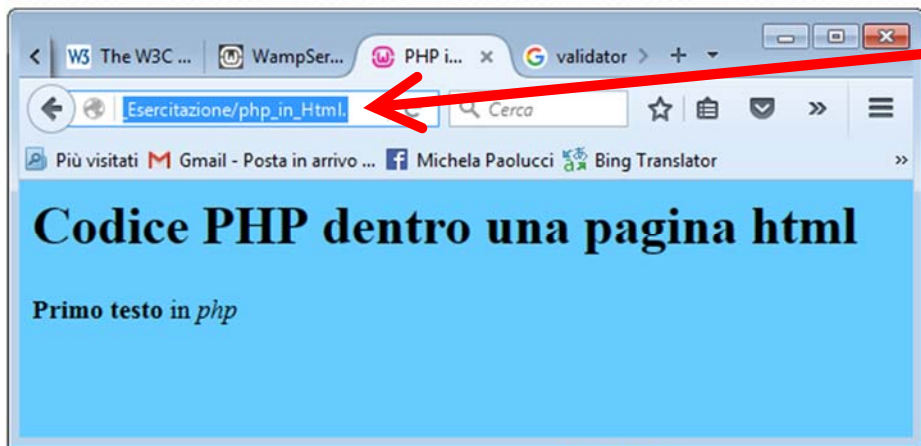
The W3C ... WampSer... PHP i... validator

_Esercitazione/php_in_Html.

Cerca

Più visitati Gmail - Posta in arrivo ... Michela Paolucci Bing Translator

Codice PHP dentro una pagina html

**Primo testo** in *php*